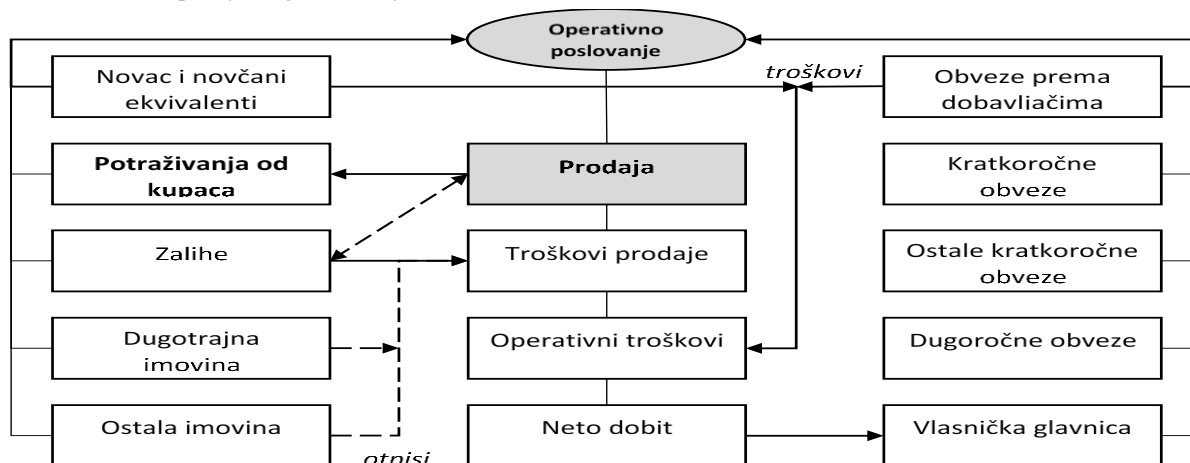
Operativno poslovanje

Novac i novčani ekvivalenti

troškovi

Obveze prema dobavljačima

Potraživanja od kupaca

Prodaja

Kratkoročne obveze

Zalihe

Troškovi prodaje

Ostale kratkoročne obveze

Dugotrajna imovina

Operativni troškovi

Dugoročne obveze

Ostala imovina

Neto dobit

Vlasnička glavnica

otpisi